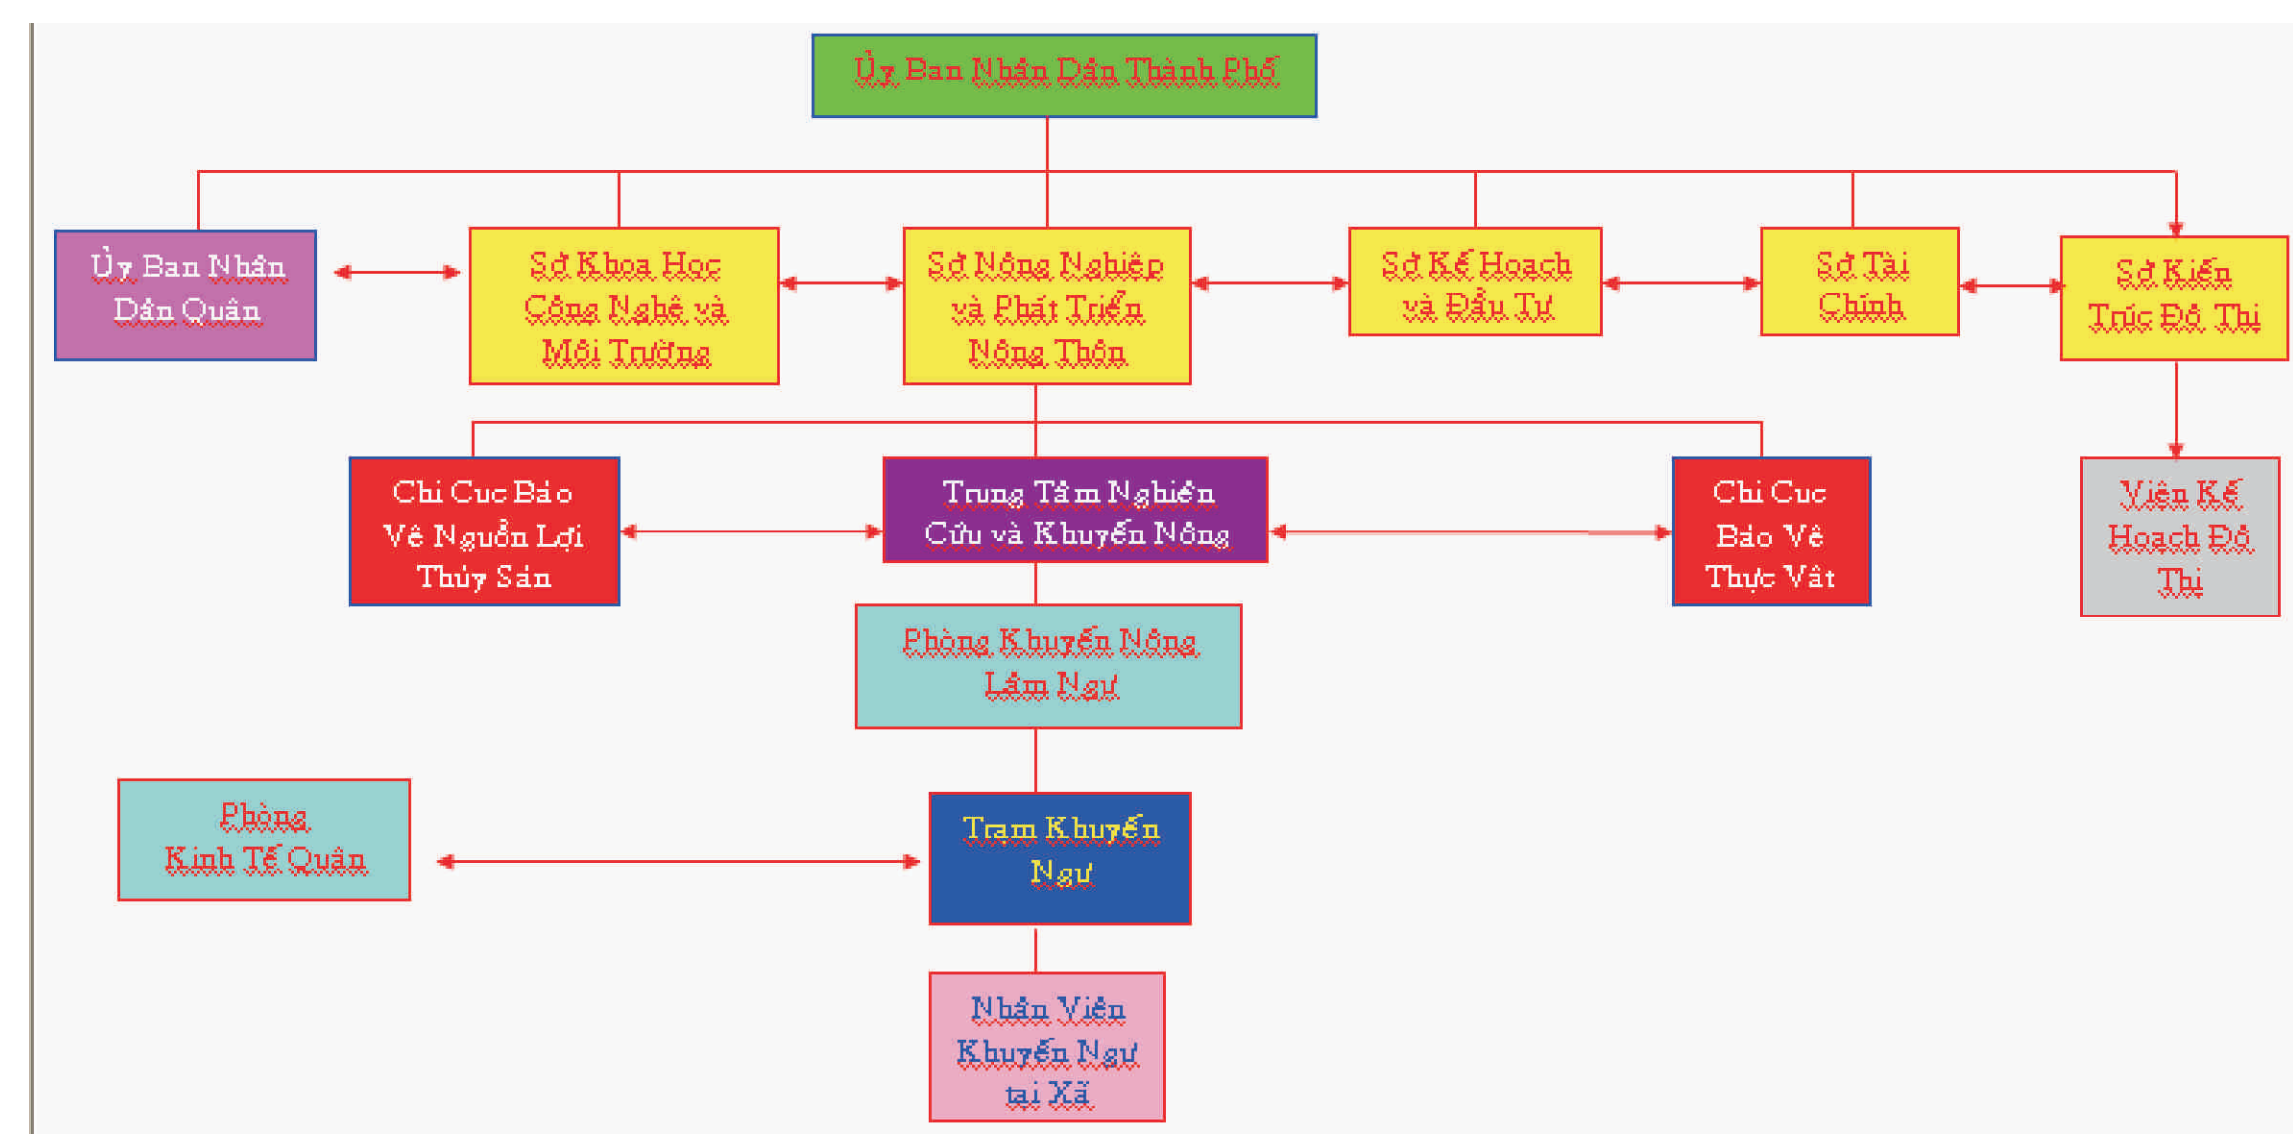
Ủy Ban Nhân Dân Thành Phố

Ủy Ban Nhân Dân Quận

Sở Khoa Học Công Nghệ và Môi Trường

Sở Nông Nghiệp và Phát Triển Nông Thôn

Sở Kế Hoạch và Đầu Tư

Sở Tài Chính

Sở Kiến Trúc Đô Thị

Chi Cục Bảo Vệ Nguồn Lợi Thủy Sản

Trung Tâm Nghiên Cứu và Khuyến Nông

Chi Cục Bảo Vệ Thực Vật

Viện Kế Hoạch Đô Thị

Phòng Khuyến Nông Lâm Ngư

Phòng Kinh Tế Quận

Trạm Khuyến Ngư

Nhân Viên Khuyến Ngư tại Xã